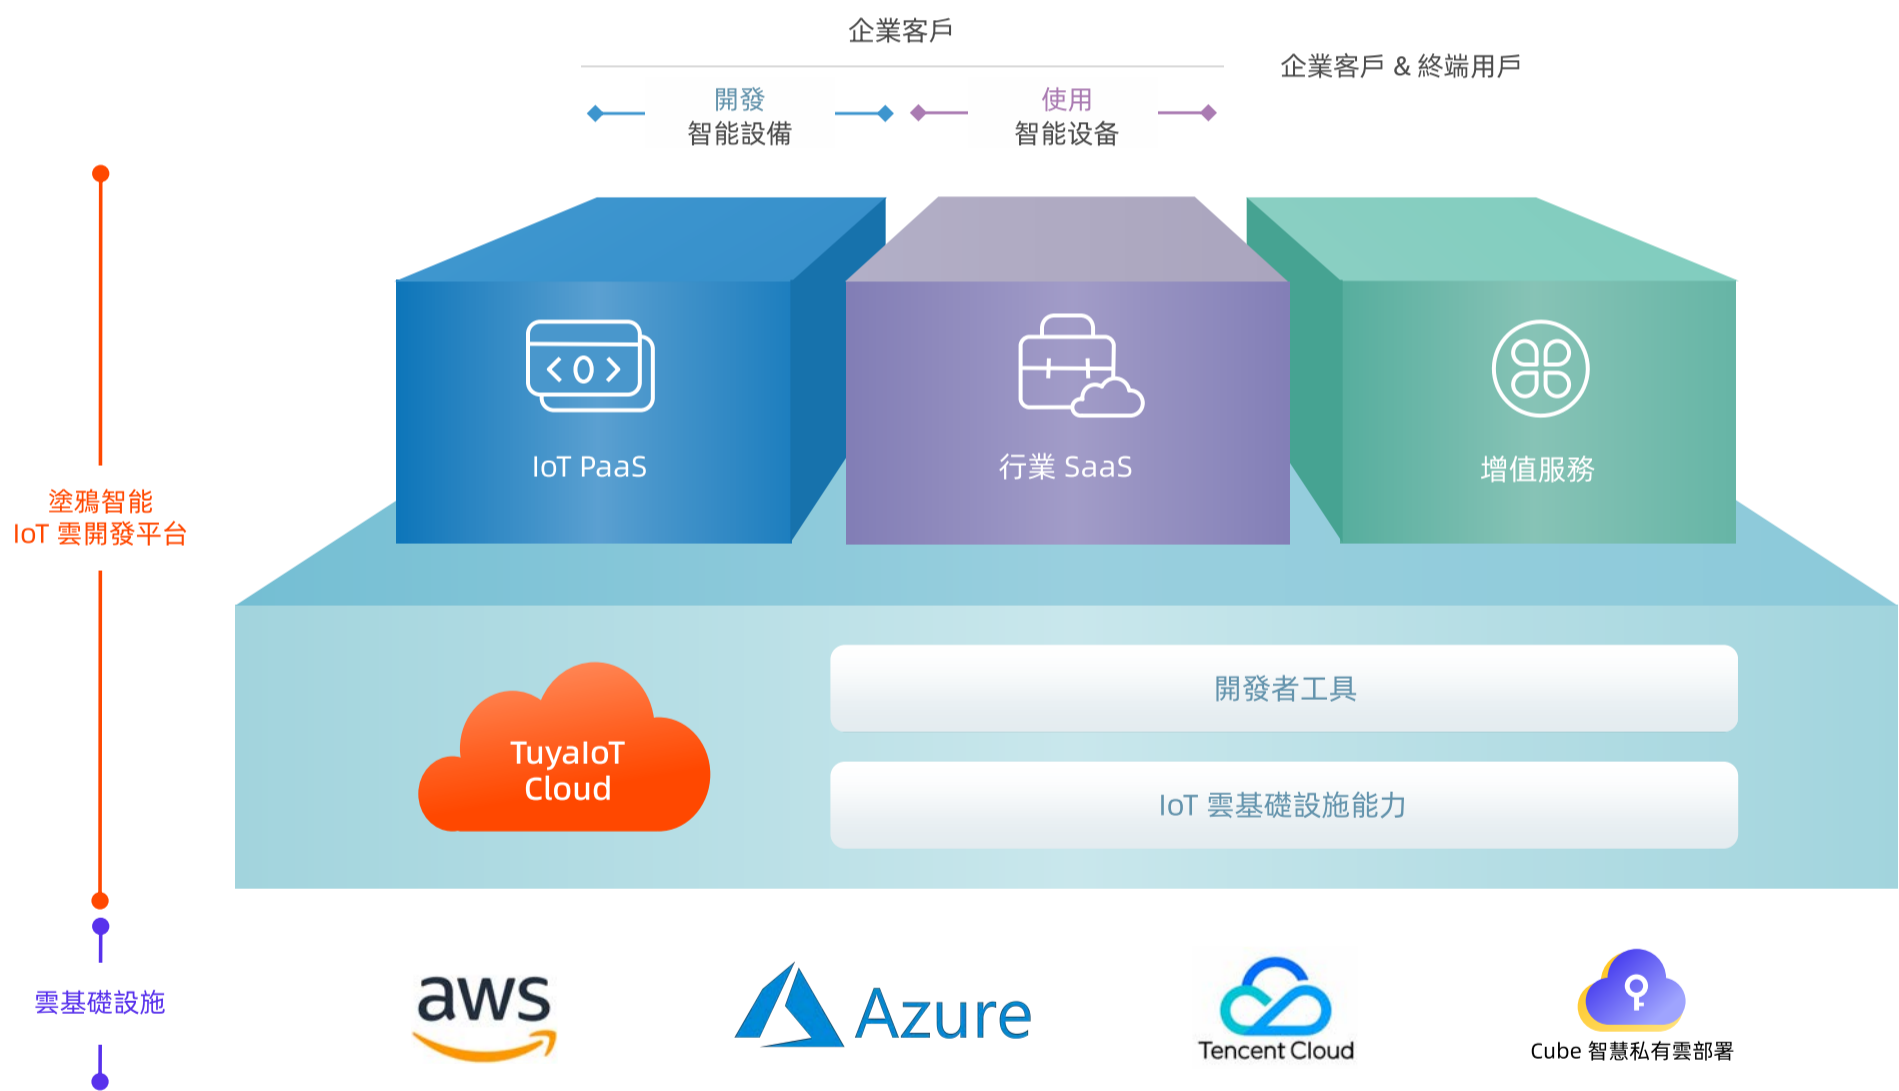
企業客戶

企業客戶 & 終端用戶

開發
智能設備

使用
智能设备

塗鴉智能
IoT 雲開發平台

IoT PaaS

行業 SaaS

增值服務

TuyaIoT
Cloud

開發者工具

IoT 雲基礎設施能力

雲基礎設施

aws

Azure

Tencent Cloud

Cube 智慧私有雲部署